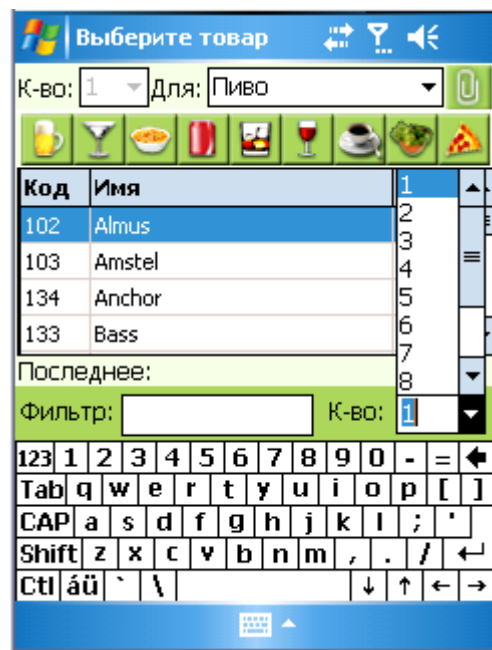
Выберите товар

К-во: 1 Для: Пиво

| Код | Имя |
|---|---|
| 102 | Almus |
| 103 | Amstel |
| 134 | Anchor |
| 133 | Bass |

1
2
3
4
5
6
7
8

Последнее:

Фильтр: К-во: 1

123 1 2 3 4 5 6 7 8 9 0 - =
Tab q w e r t y u i o p [ ]
CAP a s d f g h j k l ; '
Shift z x c v b n m , . /
Ctl áü ` \ ↓ ↑ ← →